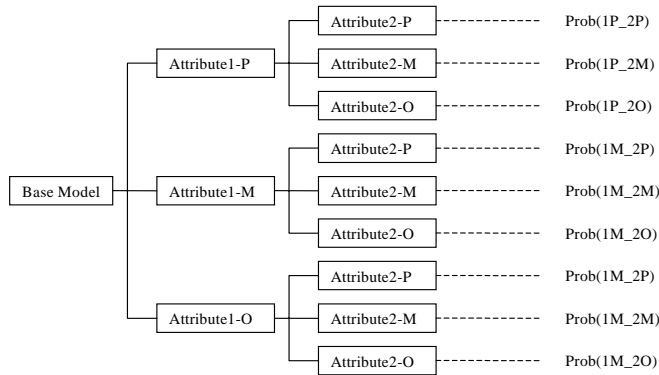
Base Model

Attribute1-P
Attribute2-P Prob(1P_2P)
Attribute2-M Prob(1P_2M)
Attribute2-O Prob(1P_2O)

Attribute1-M
Attribute2-P Prob(1M_2P)
Attribute2-M Prob(1M_2M)
Attribute2-O Prob(1M_2O)

Attribute1-O
Attribute2-P Prob(1M_2P)
Attribute2-M Prob(1M_2M)
Attribute2-O Prob(1M_2O)